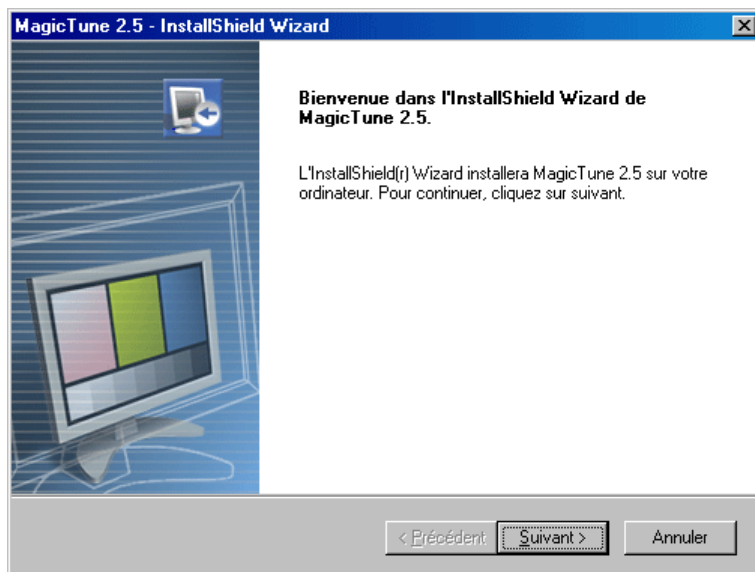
MagicTune 2.5 - InstallShield Wizard

Bienvenue dans l'InstallShield Wizard de MagicTune 2.5.

L'InstallShield(r) Wizard installera MagicTune 2.5 sur votre ordinateur. Pour continuer, cliquez sur suivant.

< Précédent

Suivant >

Annuler